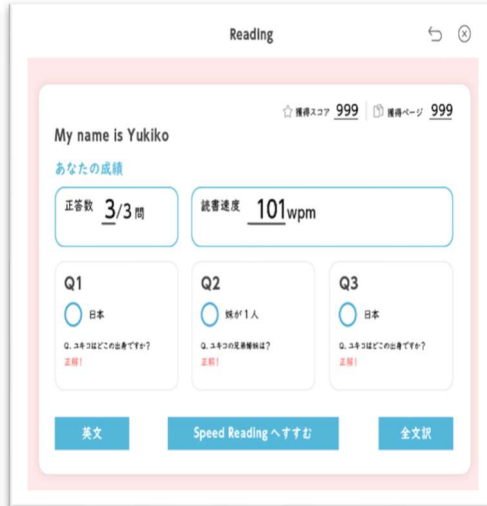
Reading

獲得スコア 999 獲得ページ 999

My name is Yukiko

あなたの成績

正答数 3/3問

読書速度 101wpm

Q1
日本
Q. ユキコはどこの出身ですか?
正解!

Q2
姉が1人
Q. ユキコの兄弟姉妹は?
正解!

Q3
日本
Q. ユキコはどこの出身ですか?
正解!

英文

Speed Readingへすすむ

全文訳